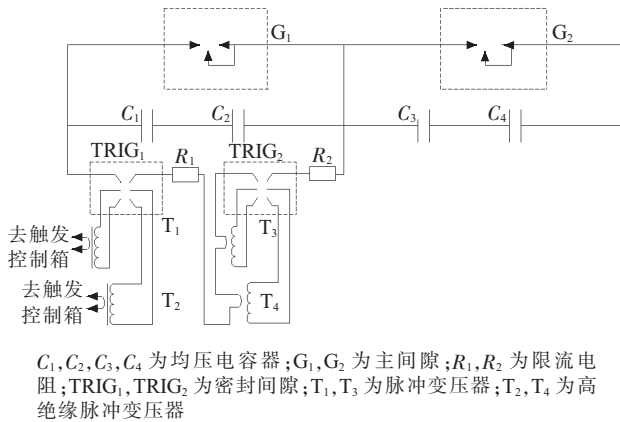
$G_1$

$G_2$

$C_1$ $C_2$ $C_3$ $C_4$

$TRIG_1$ $R_1$ $TRIG_2$ $R_2$

去触发控制箱 $T_1$ $T_3$

去触发控制箱 $T_2$ $T_4$

$C_1,C_2,C_3,C_4$ 为均压电容器；$G_1,G_2$ 为主间隙；$R_1,R_2$ 为限流电阻；$TRIG_1,TRIG_2$ 为密封间隙；$T_1,T_3$ 为脉冲变压器；$T_2,T_4$ 为高绝缘脉冲变压器